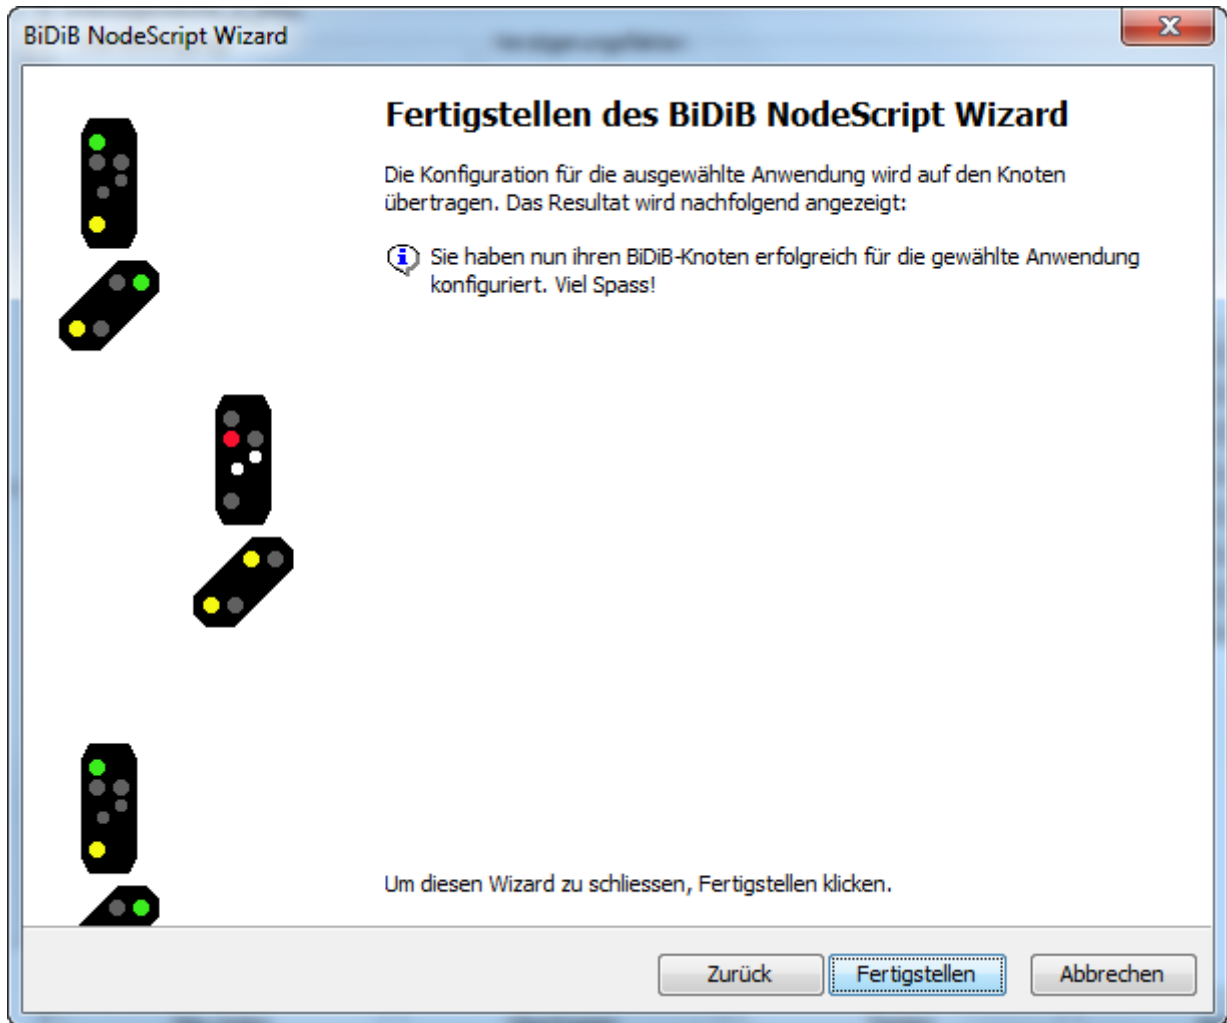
BiDiB NodeScript Wizard

Fertigstellen des BiDiB NodeScript Wizard

Die Konfiguration für die ausgewählte Anwendung wird auf den Knoten übertragen. Das Resultat wird nachfolgend angezeigt:

Sie haben nun ihren BiDiB-Knoten erfolgreich für die gewählte Anwendung konfiguriert. Viel Spass!

Um diesen Wizard zu schliessen, Fertigstellen klicken.

Zurück Fertigstellen Abbrechen